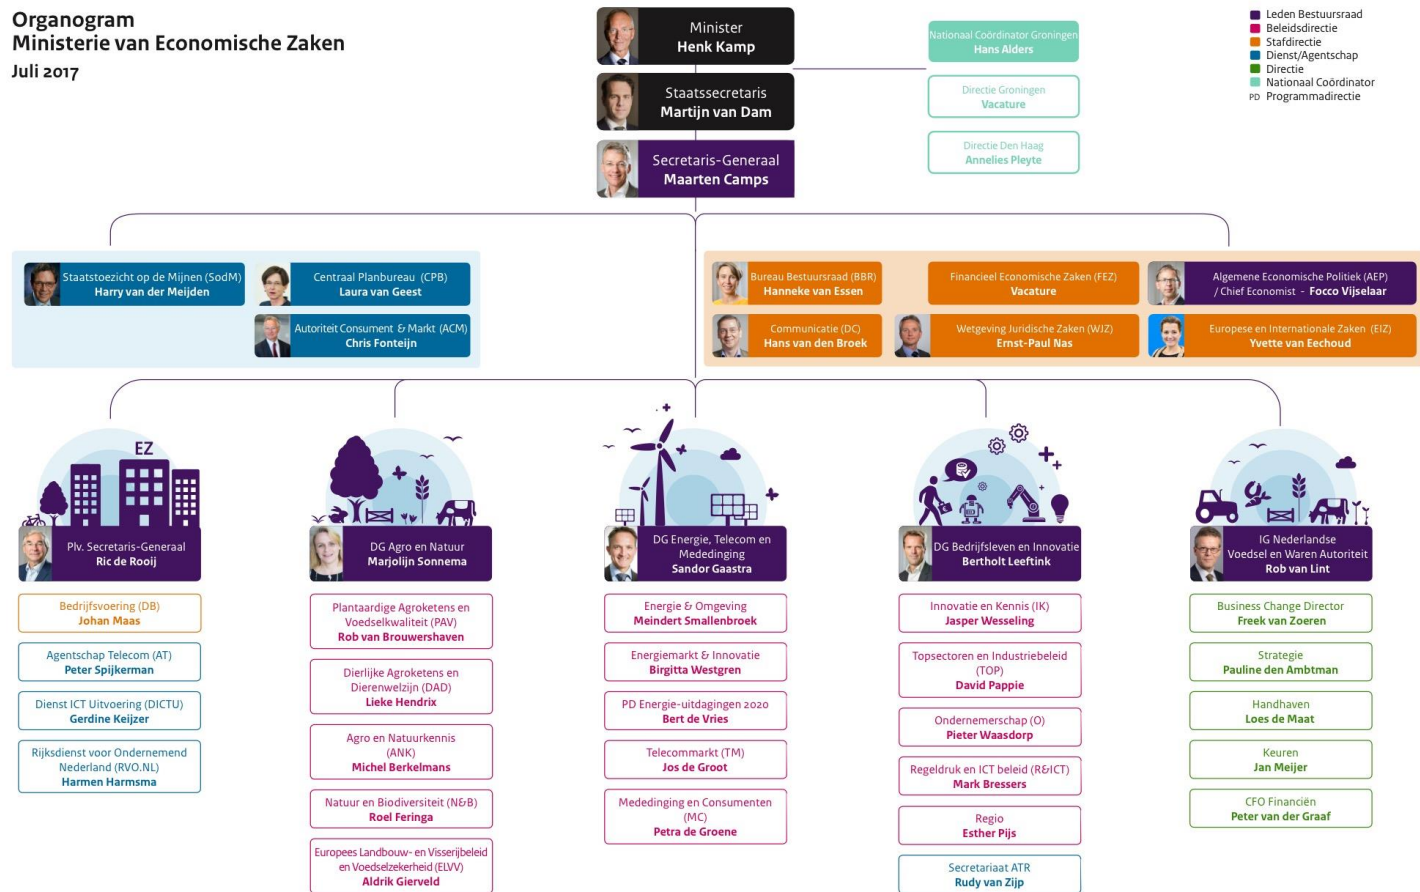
Organogram
Ministerie van Economische Zaken
Juli 2017

Minister
Henk Kamp

Staatssecretaris
Martijn van Dam

Secretaris-Generaal
Maarten Camps

Nationaal Coördinator Groningen
Hans Alders

Directie Groningen
Vacature

Directie Den Haag
Annelies Pleyte

Leden Bestuursraad
Beleidsdirectie
Stafdirectie
Dienst/Agentschap
Directie
Nationaal Coördinator
PD Programmadirectie

Staatstoezicht op de Mijnen (SodM)
Harry van der Meijden

Centraal Planbureau (CPB)
Laura van Geest

Autoriteit Consument & Markt (ACM)
Chris Fonteijn

Bureau Bestuursraad (BBR)
Hanneke van Essen

Financieel Economische Zaken (FEZ)
Vacature

Algemene Economische Politiek (AEP) / Chief Economist - Focco Vijselaar

Communicatie (DC)
Hans van den Broek

Wetgeving Juridische Zaken (WJZ)
Ernst-Paul Nas

Europese en Internationale Zaken (EIZ)
Yvette van Eechoud

EZ

Plv. Secretaris-Generaal
Ric de Rooij

Bedrijfsvoering (DB)
Johan Maas

Agentschap Telecom (AT)
Peter Spijkerman

Dienst ICT Uitvoering (DICTU)
Gerdine Keijzer

Rijksdienst voor Ondernemend Nederland (RVO.NL)
Harmen Harmsma

DG Agro en Natuur
Marjolijn Sonnema

Plantaardige Agroketens en Voedselkwaliteit (PAV)
Rob van Brouwershaven

Dierlijke Agroketens en Dierenwelzijn (DAD)
Lieke Hendrix

Agro en Natuurkennis (ANK)
Michel Berkelmans

Natuur en Biodiversiteit (N&B)
Roel Feringa

Europees Landbouw- en Visserijbeleid en Voedselzekerheid (ELVV)
Aldrik Gierveld

DG Energie, Telecom en Mededinging
Sandor Gaastra

Energie & Omgeving
Meindert Smallenbroek

Energiemarkt & Innovatie
Birgitta Westgren

PD Energie-uitdagingen 2020
Bert de Vries

Telecommarkt (TM)
Jos de Groot

Mededinging en Consumenten (MC)
Petra de Groene

DG Bedrijfsleven en Innovatie
Bertholt Leeftink

Innovatie en Kennis (IK)
Jasper Wesseling

Topsectoren en Industriebeleid (TOP)
David Pappie

Ondernemerschap (O)
Pieter Waasdorp

Regeldruk en ICT beleid (R&ICT)
Mark Bressers

Regio
Esther Pijs

Secretariaat ATR
Rudy van Zijp

IG Nederlandse Voedsel en Waren Autoriteit
Rob van Lint

Business Change Director
Freek van Zoeren

Strategie
Pauline den Ambtman

Handhaven
Loes de Maat

Keuren
Jan Meijer

CFO Financiën
Peter van der Graaf